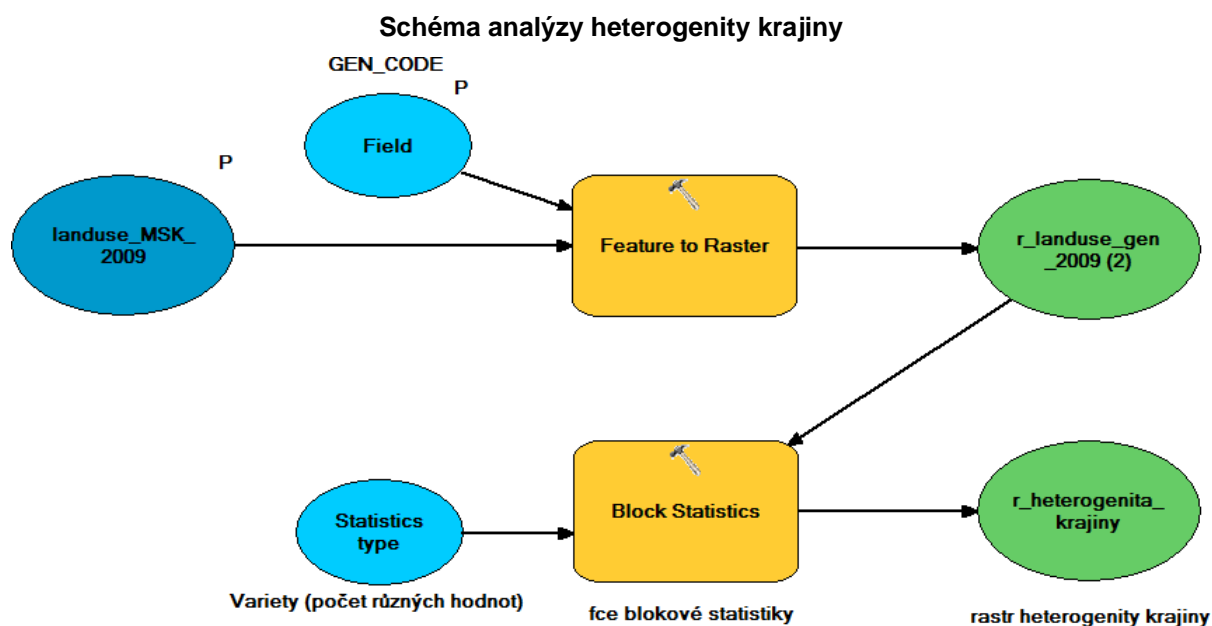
Schéma analýzy heterogenity krajiny

GEN_CODE

P

Field

P

landuse_MSK_ 2009

Feature to Raster

r_landuse_gen _2009 (2)

Statistics type

Block Statistics

r_heterogenita_ krajiny

Variety (počet různých hodnot)

fce blokové statistiky

rastr heterogenity krajiny